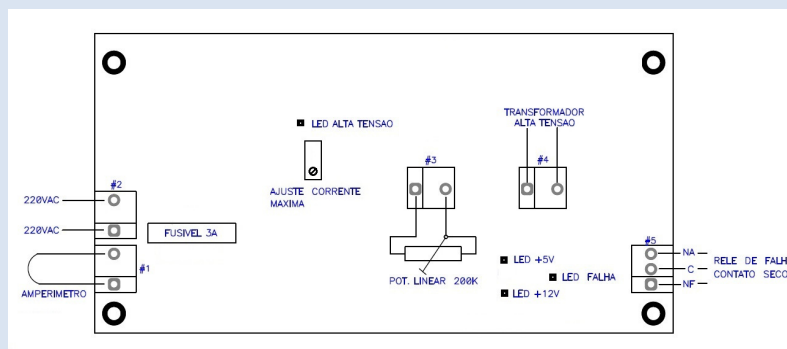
LED ALTA TENSAO

TRANSFORMADOR
ALTA TENSAO

#2

220VAC

220VAC

FUSIVEL 3A

#1

AMPERIMETRO

AJUSTE CORRENTE
MAXIMA

#3

POT. LINEAR 200K

#4

LED +5V

LED FALHA

LED +12V

#5

NA

C

NF

RELE DE FALH
CONTATO SECO